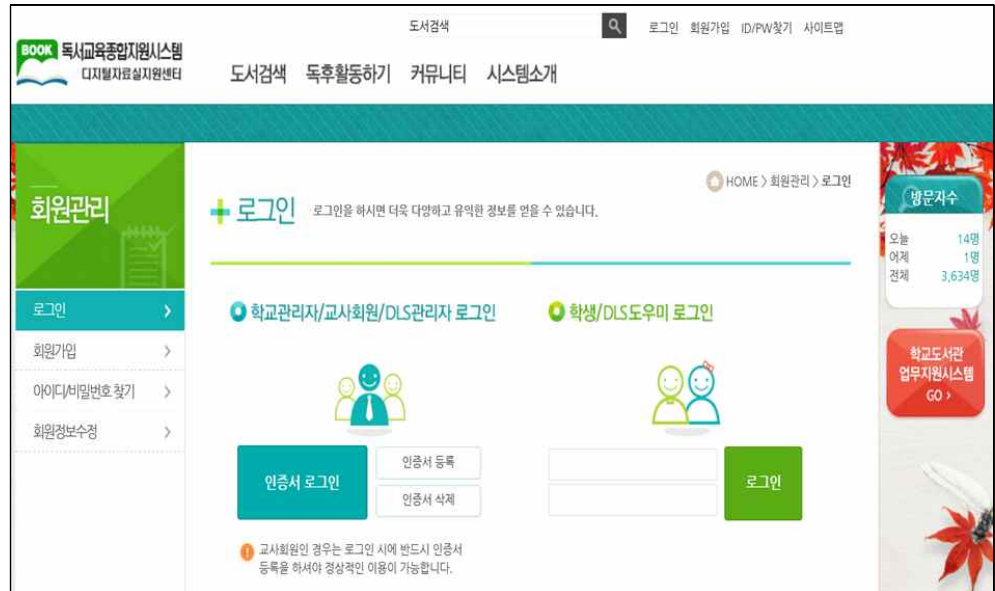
도서검색

로그인 회원가입 ID/PW찾기 사이트맵

BOOK 독서교육종합지원시스템
디지털자료실지원센터

도서검색 독후활동하기 커뮤니티 시스템소개

회원관리

로그인 >
회원가입 >
아이디/비밀번호 찾기 >
회원정보수정 >

HOME > 회원관리 > 로그인

로그인 로그인을 하시면 더욱 다양하고 유익한 정보를 얻을 수 있습니다.

학교관리자/교사회원/DLS관리자 로그인

인증서 로그인
인증서 등록
인증서 삭제

교사회원인 경우는 로그인 시에 반드시 인증서 등록을 하셔야 정상적인 이용이 가능합니다.

학생/DLS도우미 로그인

로그인

방문자수
| 오늘 | 14명 |
|---|---|
| 어제 | 1명 |
| 전체 | 3,634명 |

학교도서관 업무지원시스템 GO >